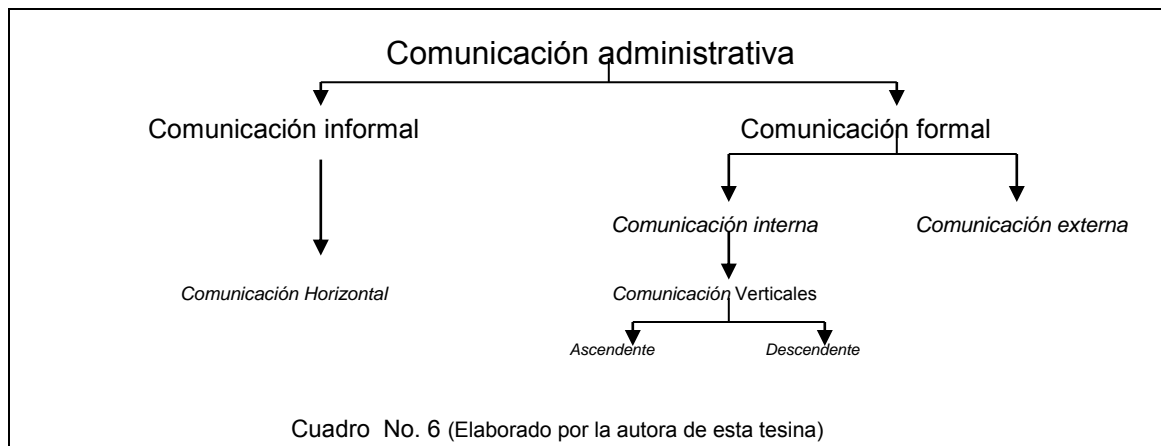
Comunicación administrativa

Comunicación informal

Comunicación formal

Comunicación interna

Comunicación externa

Comunicación Horizontal

Comunicación Verticales

Ascendente

Descendente

Cuadro No. 6 (Elaborado por la autora de esta tesina)